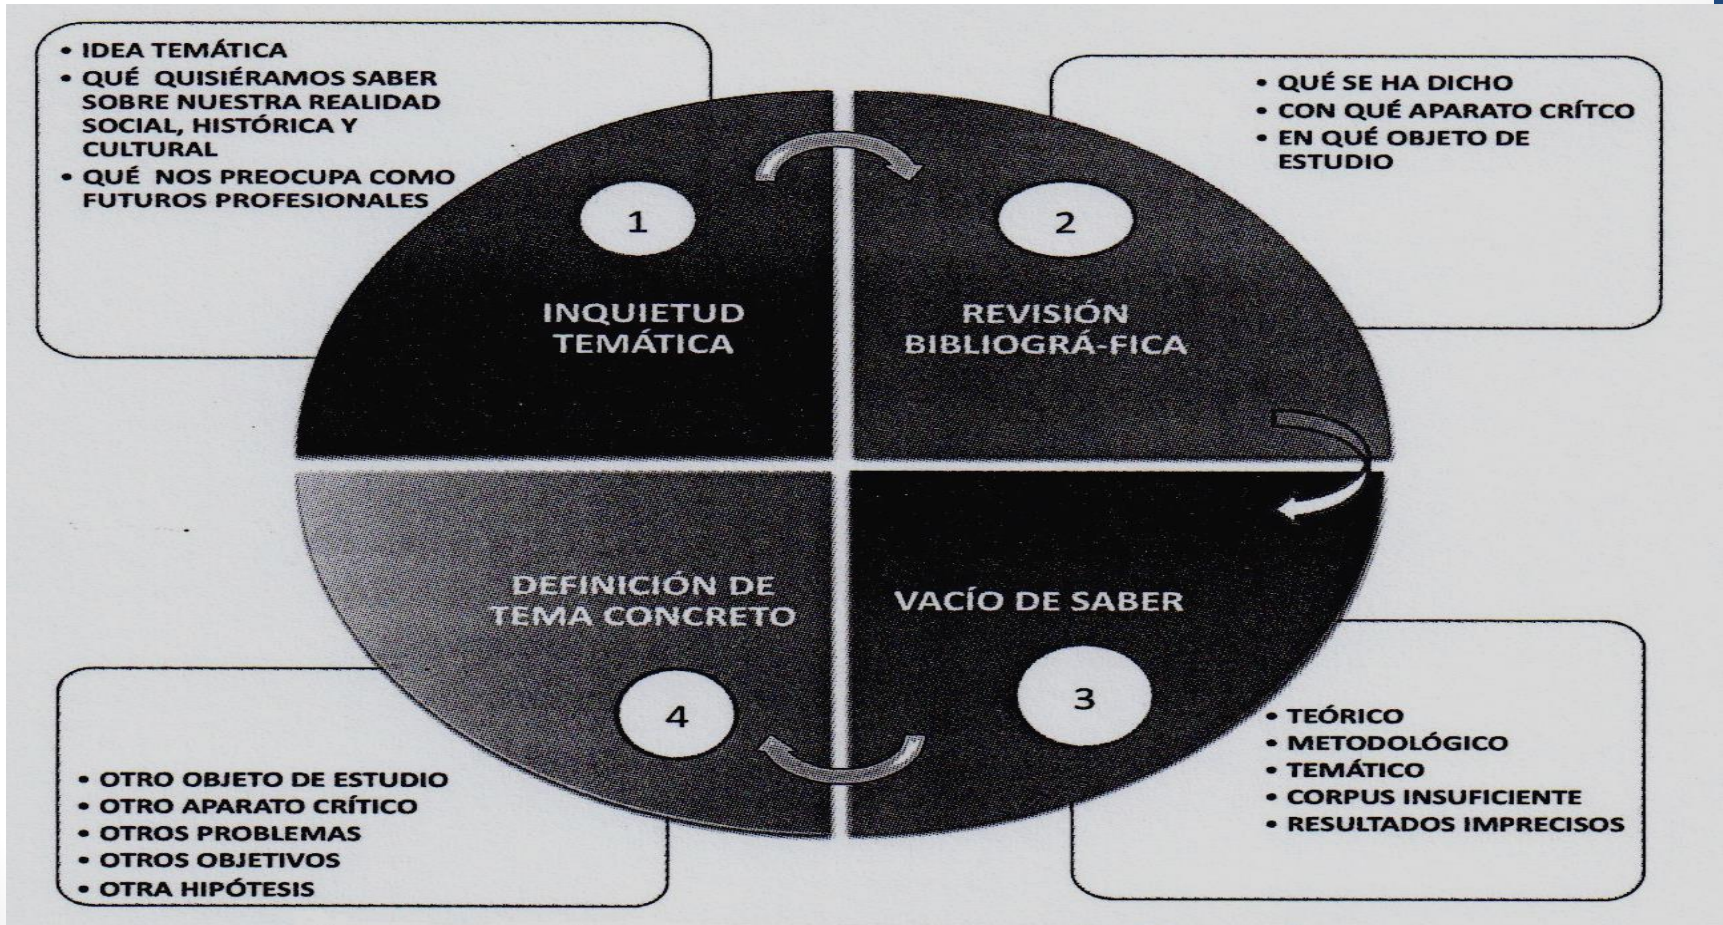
• IDEA TEMÁTICA
• QUÉ QUISIÉRAMOS SABER SOBRE NUESTRA REALIDAD SOCIAL, HISTÓRICA Y CULTURAL
• QUÉ NOS PREOCUPA COMO FUTUROS PROFESIONALES

• QUÉ SE HA DICHO
• CON QUÉ APARATO CRÍTCO
• EN QUÉ OBJETO DE ESTUDIO

1

INQUIETUD TEMÁTICA

2

REVISIÓN BIBLIOGRÁ-FICA

DEFINICIÓN DE TEMA CONCRETO

4

VACÍO DE SABER

3

• OTRO OBJETO DE ESTUDIO
• OTRO APARATO CRÍTICO
• OTROS PROBLEMAS
• OTROS OBJETIVOS
• OTRA HIPÓTESIS

• TEÓRICO
• METODOLÓGICO
• TEMÁTICO
• CORPUS INSUFICIENTE
• RESULTADOS IMPRECISOS